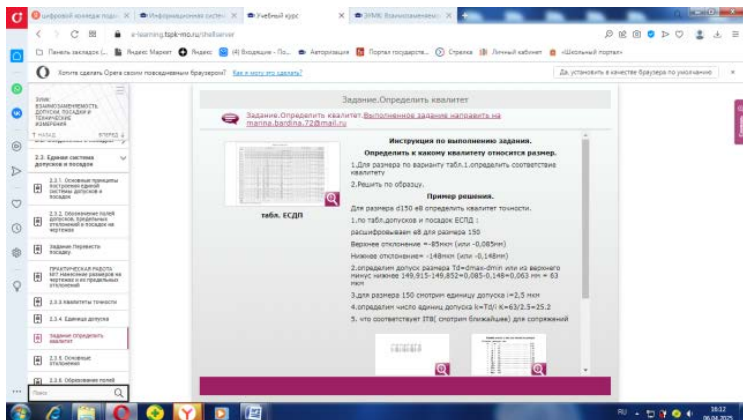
Цифровой комендер подг... | Информационная систе... | Учебный курс | ЭУМК Взаимозаменяем...

e-learning.tgpk-rno.ru/shellserver

Панель закладок (... | Яндекс Маркет | Яндекс | (4) Входящие - По... | Авторизация | Портал государств... | Стрелка | Личный кабинет | «Школьный портал»

Хотите сделать Opera своим повседневным браузером? Как я могу это сделать?

Да, установить в качестве браузера по умолчанию

ЭУМК ВЗАИМОЗАМЕНЯЕМОСТЬ ДОПУСКИ, ПОСАДКИ И ТЕХНИЧЕСКИЕ ИЗМЕРЕНИЯ

НАЗАД | ВПЕРЕД

2.3. Единая система допусков и посадок

2.3.1. Основные принципы построения единой системы допусков и посадок

2.3.2. Обозначение полей допусков, предельных отклонений и посадок на чертежах

Задание Перевести посадку

ПРАКТИЧЕСКАЯ РАБОТА №7 Нанесение размеров на чертежах и их предельных отклонений

2.3.3 Квалитеты точности

2.3.4. Единица допуска

Задание Определить квалитет

2.3.5. Основные отклонения

2.3.6. Образование полей

Поиск

Задание.Определить квалитет

Задание.Определить квалитет.Выполненное задание направить на marina.bardina.72@mail.ru

табл. ЕСДП

Инструкция по выполнению задания.

Определить к какому квалитету относится размер.

1.Для размера по варианту табл.1.определить соответствие квалитету

2.Решить по образцу.

Пример решения.

Для размера d150 е8 определить квалитет точности.

1.по табл.допусков и посадок ЕСПД :

расшифровываем е8 для размера 150

Верхнее отклонение =-85мкм (или -0,085мм)

Нижнее отклонение= -148мкм (или -0,148мм)

2.определим допуск размера Td=dmax-dmin или из верхнего минус нижнее 149,915-149,852=0,085-0,148=0,063 мм = 63 мкм

3.для размера 150 смотрим единицу допуска i=2,5 мкм

4.определим число единиц допуска k=Td/i K=63/2,5=25,2

5. что соответствует IT8( смотрим ближайшие) для сопряжений

RU 18:12 06.04.2025